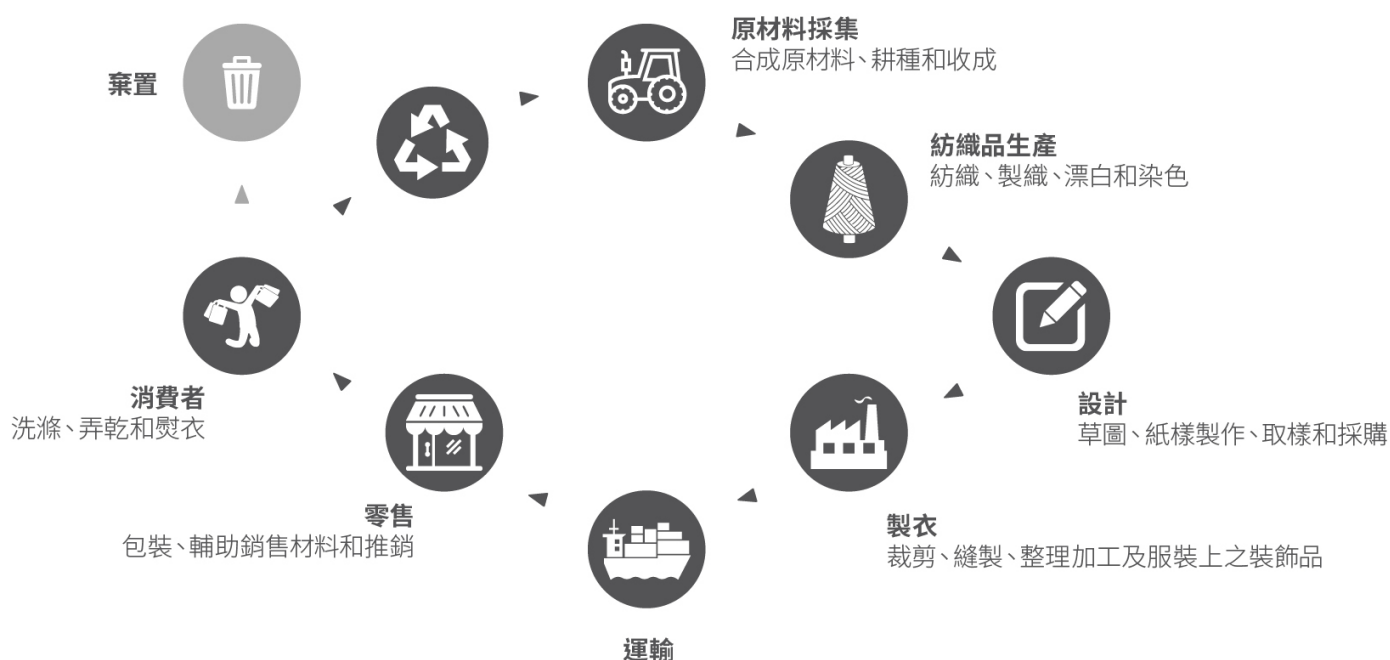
棄置

原材料採集
合成原材料、耕種和收成

紡織品生產
紡織、製織、漂白和染色

設計
草圖、紙樣製作、取樣和採購

製衣
裁剪、縫製、整理加工及服裝上之裝飾品

運輸

零售
包裝、輔助銷售材料和推銷

消費者
洗滌、弄乾和熨衣